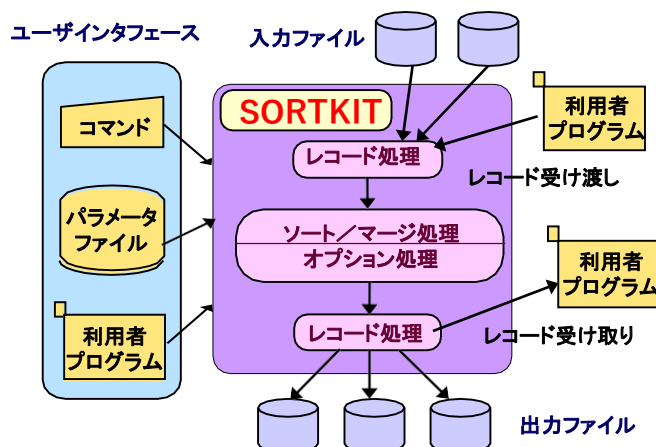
ユーザインタフェース

入力ファイル

SORTKIT

コマンド

利用者プログラム

レコード処理

レコード受け渡し

パラメータファイル

ソート／マージ処理

オプション処理

利用者プログラム

利用者プログラム

レコード処理

レコード受け取り

出力ファイル